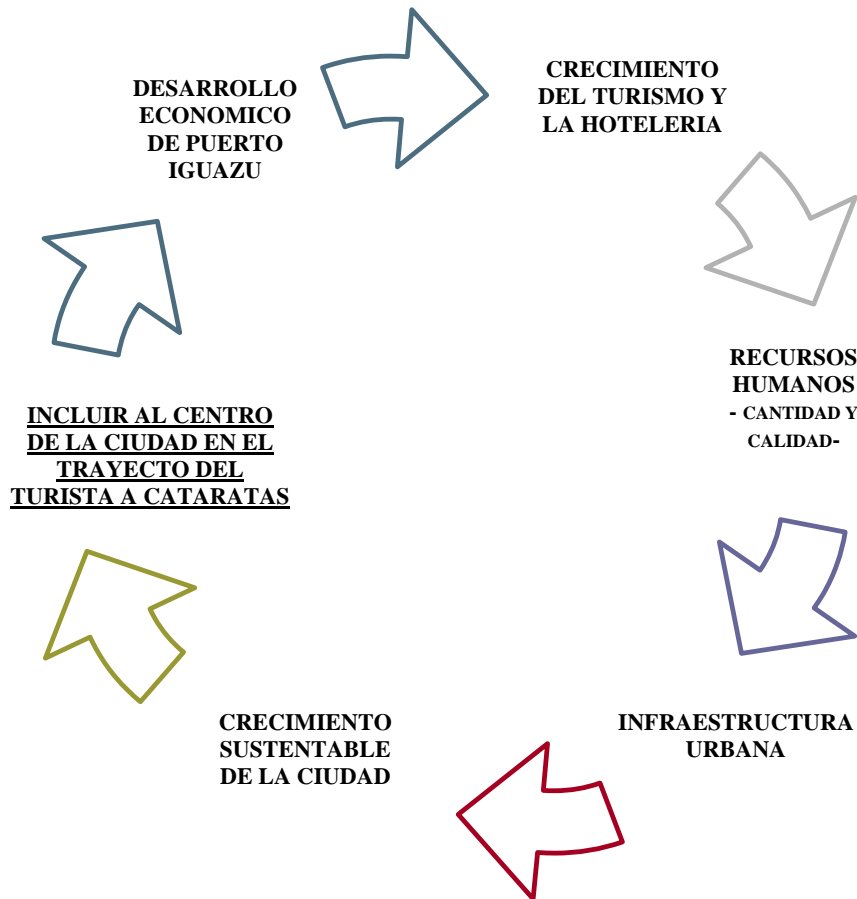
DESARROLLO ECONOMICO DE PUERTO IGUAZU

CRECIMIENTO DEL TURISMO Y LA HOTELERIA

RECURSOS HUMANOS
- CANTIDAD Y CALIDAD-

INFRAESTRUCTURA URBANA

CRECIMIENTO SUSTENTABLE DE LA CIUDAD

INCLUIR AL CENTRO DE LA CIUDAD EN EL TRAYECTO DEL TURISTA A CATARATAS